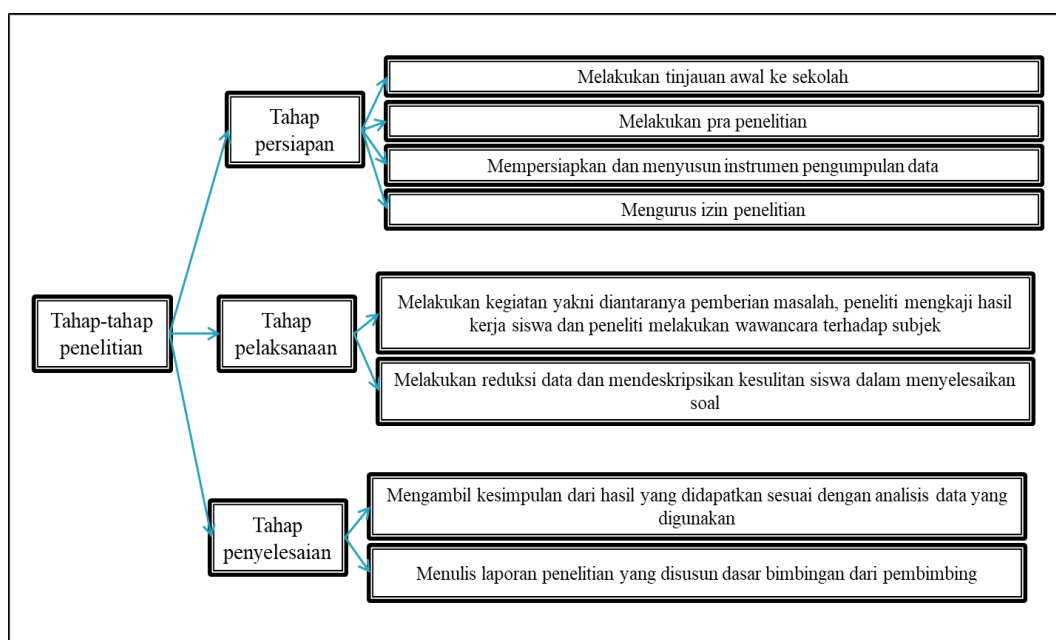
Tahap-tahap penelitian

Tahap persiapan

Melakukan tinjauan awal ke sekolah

Melakukan pra penelitian

Mempersiapkan dan menyusun instrumen pengumpulan data

Mengurus izin penelitian

Tahap pelaksanaan

Melakukan kegiatan yakni diantaranya pemberian masalah, peneliti mengkaji hasil kerja siswa dan peneliti melakukan wawancara terhadap subjek

Melakukan reduksi data dan mendeskripsikan kesulitan siswa dalam menyelesaikan soal

Tahap penyelesaian

Mengambil kesimpulan dari hasil yang didapatkan sesuai dengan analisis data yang digunakan

Menulis laporan penelitian yang disusun dasar bimbingan dari pembimbing